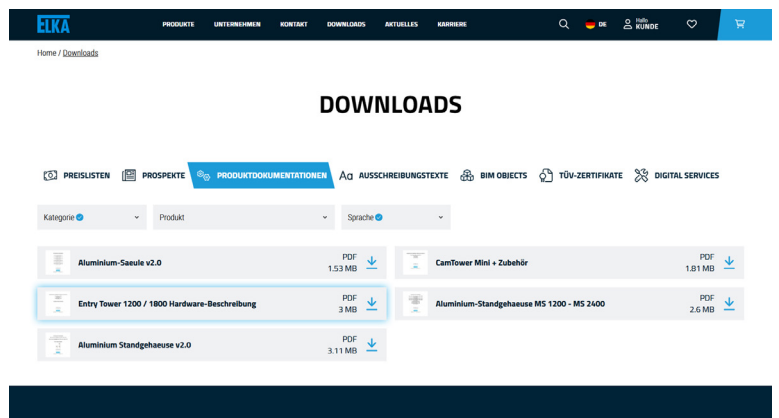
ELKA

PRODUKTE UNTERNEHMEN KONTAKT DOWNLOADS AKTUELLES KARRIERE

DE Hallo KUNDE

Home / Downloads

DOWNLOADS

PREISLISTEN PROSPEKTE PRODUKTDOKUMENTATIONEN Aa AUSSCHREIBUNGSTEXTE BIM OBJECTS TÜV-ZERTIFIKATE DIGITAL SERVICES

Kategorie
Produkt
Sprache

Aluminium-Saeule v2.0 PDF 1.53 MB

CamTower Mini + Zubehör PDF 1.81 MB

Entry Tower 1200 / 1800 Hardware-Beschreibung PDF 3 MB

Aluminium-Standgehaeuse MS 1200 - MS 2400 PDF 2.6 MB

Aluminium Standgehaeuse v2.0 PDF 3.11 MB